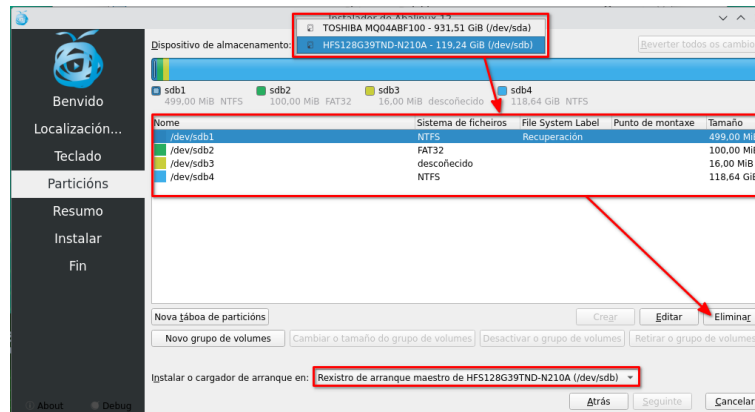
Instalador do Abalinux 13

Benvido
Localización...
Teclado
Particións
Resumo
Instalar
Fin

About
Debug

Dispositivo de almacenamento:
TOSHIBA MQ04ABF100 - 931,51 GiB (/dev/sda)
HFS128G39TND-N210A - 119,24 GiB (/dev/sdb)
Reverter todos os cambios

sdb1
499,00 MiB NTFS
sdb2
100,00 MiB FAT32
sdb3
16,00 MiB descoñecido
sdb4
118,64 GiB NTFS

| Nome | Sistema de ficheiros | File System Label | Punto de montaxe | Tamaño |
|---|---|---|---|---|
| /dev/sdb1 | NTFS | Recuperación | | 499,00 MiB |
| /dev/sdb2 | FAT32 | | | 100,00 MiB |
| /dev/sdb3 | descoñecido | | | 16,00 MiB |
| /dev/sdb4 | NTFS | | | 118,64 GiB |

Nova táboa de particións
Crear
Editar
Eliminar
Novo grupo de volumes
Cambiar o tamaño do grupo de volumes
Desactivar o grupo de volumes
Retirar o grupo de volumes

Instalar o cargador de arranque en:
Rexistro de arranque maestro de HFS128G39TND-N210A (/dev/sdb)

Atrás
Seguinte
Cancelar